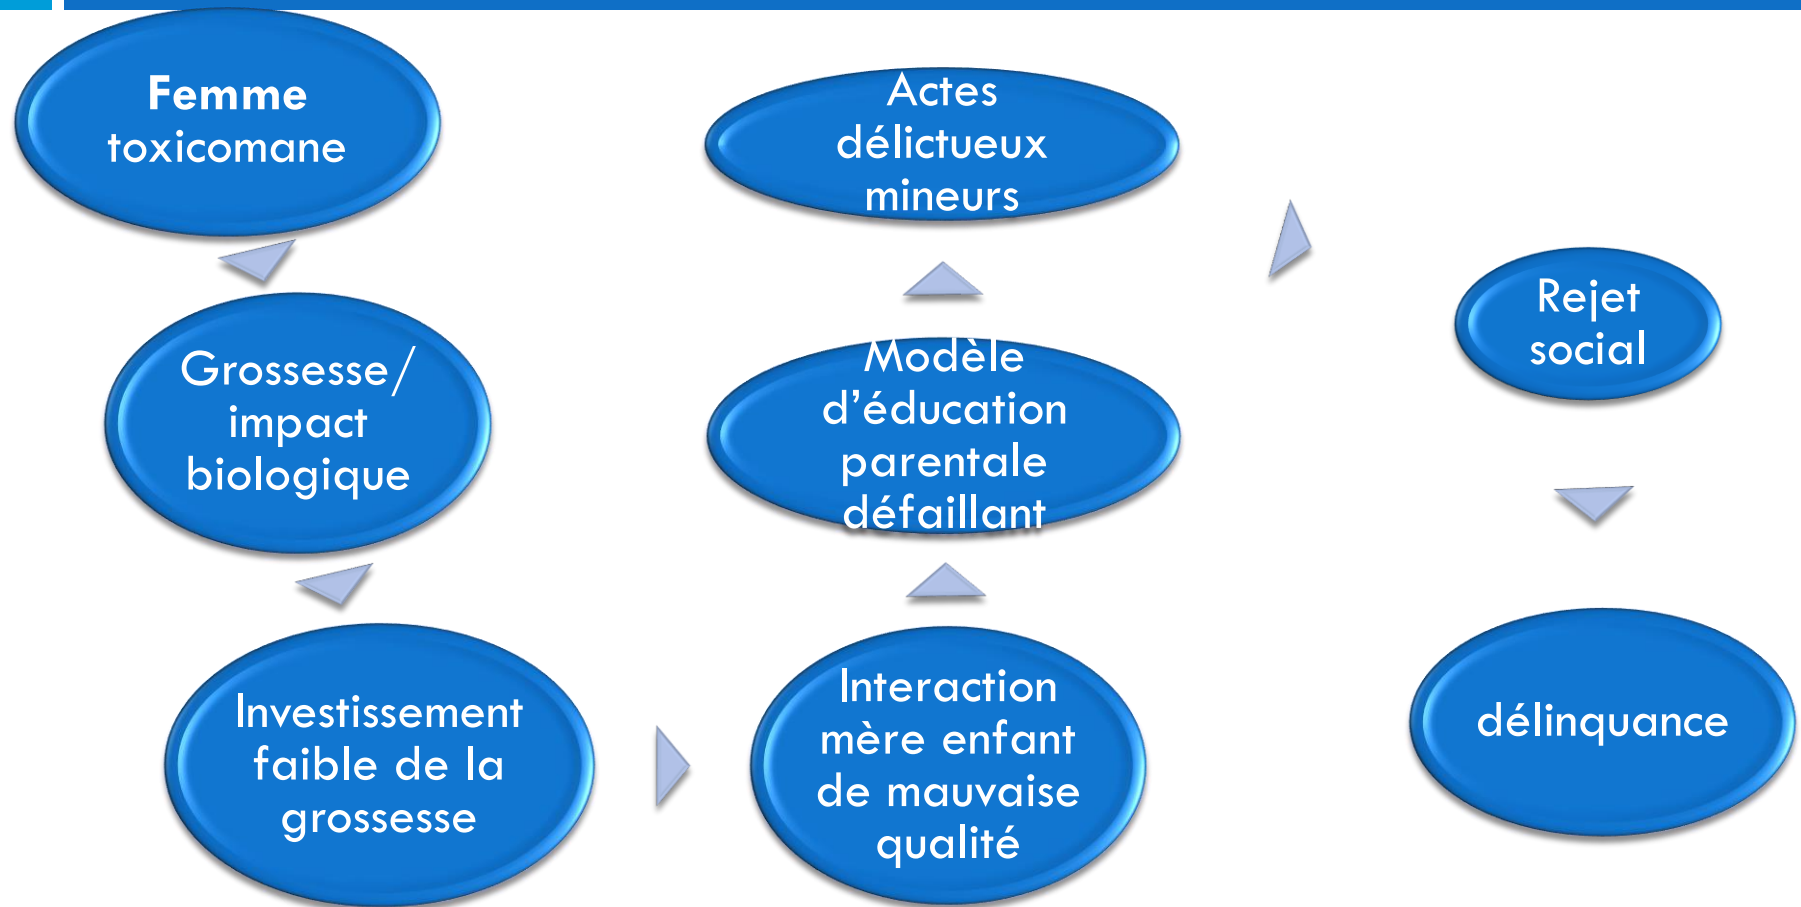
Femme toxicomane

Grossesse/ impact biologique

Investissement faible de la grossesse

Interaction mère enfant de mauvaise qualité

Modèle d'éducation parentale défaillant

Actes délictueux mineurs

Rejet social

délinquance